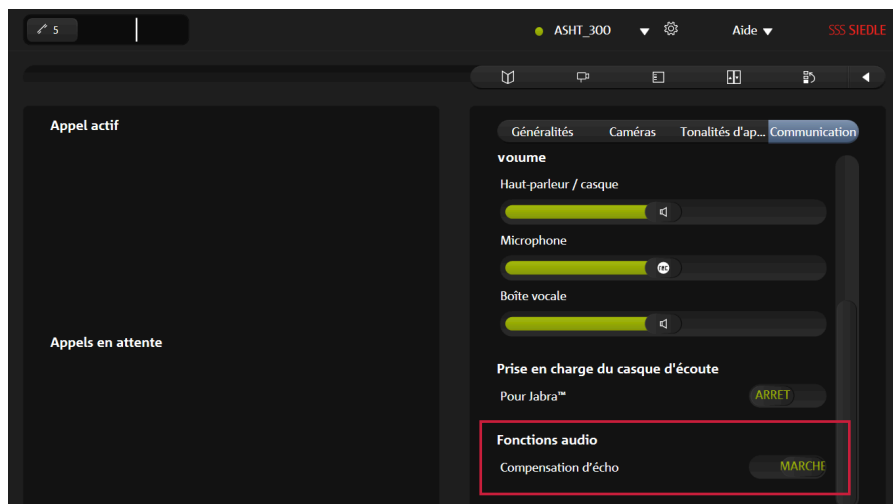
5

ASHT_300

Aide

SSS SIEDLE

Appel actif

Appels en attente

Généralités Caméras Tonalités d'ap... Communication

Volume

Haut-parleur / casque

Microphone

Boîte vocale

Prise en charge du casque d'écoute

Pour Jabra™

ARRET

Fonctions audio

Compensation d'écho

MARCHE